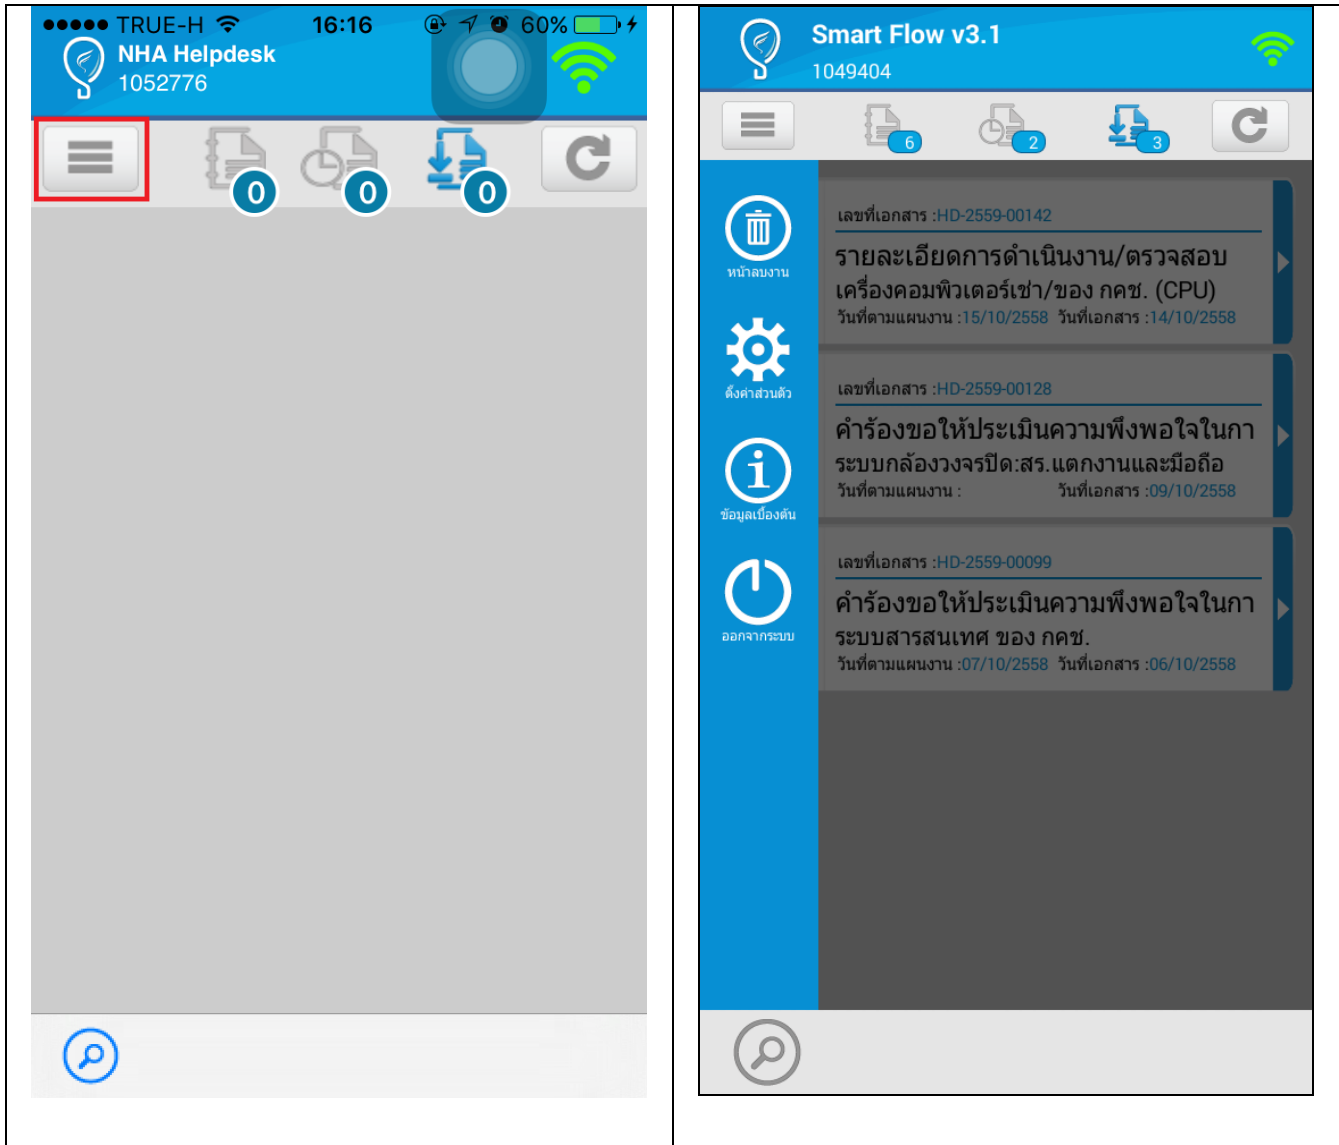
●●●●● TRUE-H 16:16 60%
NHA Helpdesk
1052776

0 0 0

Smart Flow v3.1
1049404

6 2 3

หน้าลบงาน

ตั้งค่าส่วนตัว

ข้อมูลเบื้องต้น

ออกจากระบบ

เลขที่เอกสาร :HD-2559-00142
รายละเอียดการดำเนินงาน/ตรวจสอบเครื่องคอมพิวเตอร์เช่า/ของ กคช. (CPU)
วันที่ตามแผนงาน :15/10/2558 วันที่เอกสาร :14/10/2558

เลขที่เอกสาร :HD-2559-00128
คำร้องขอให้ประเมินความพึงพอใจในการะบบกล้องวงจรปิด:สร.แตกงานและมือถือ
วันที่ตามแผนงาน : วันที่เอกสาร :09/10/2558

เลขที่เอกสาร :HD-2559-00099
คำร้องขอให้ประเมินความพึงพอใจในการะบบสารสนเทศ ของ กคช.
วันที่ตามแผนงาน :07/10/2558 วันที่เอกสาร :06/10/2558